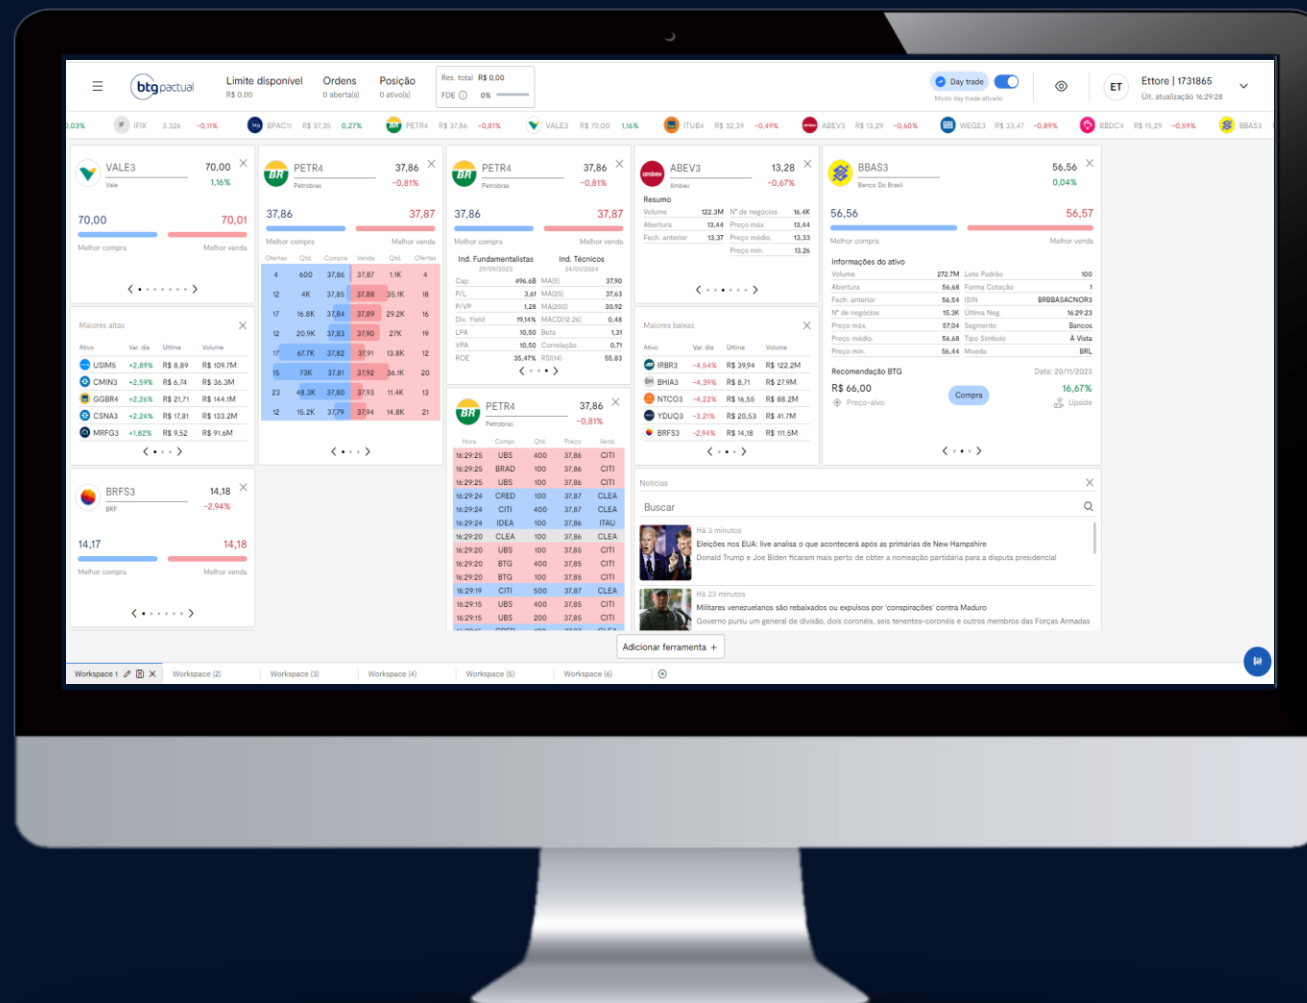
btg pactual

Limite disponível R$ 0,00 | Ordens 0 aberta(s) | Posição 0 ativo(s) | Res. total R$ 0,00 | FDE 0%

Day trade
Modo day trade ativado

ET | Ettore | 1731865
Últ. atualização 16:29:28

0,03% IFIX 3.326 -0,11% BPAC11 R$ 37,35 0,27% PETR4 R$ 37,86 -0,81% VALE3 R$ 70,00 1,16% ITUB4 R$ 32,39 -0,49% ABEV3 R$ 13,29 -0,60% WEGE3 R$ 33,47 -0,89% BBDC4 R$ 15,29 -0,59% BBAS3

VALE3
Vale
70,00
1,16%
70,00 70,01
Melhor compra Melhor venda

PETR4
Petrobras
37,86
-0,81%
37,86 37,87
Melhor compra Melhor venda

| Ofertas | Qtd. | Compra | Venda | Qtd. | Ofertas |
|---|---|---|---|---|---|
| 4 | 600 | 37,86 | 37,87 | 1.1K | 4 |
| 12 | 4K | 37,85 | 37,88 | 35.1K | 18 |
| 17 | 16.8K | 37,84 | 37,89 | 29.2K | 16 |
| 12 | 20.9K | 37,83 | 37,90 | 27K | 19 |
| 17 | 67.7K | 37,82 | 37,91 | 13.8K | 12 |
| 15 | 73K | 37,81 | 37,92 | 36.1K | 20 |
| 23 | 48.3K | 37,80 | 37,93 | 11.4K | 13 |
| 12 | 15.2K | 37,79 | 37,94 | 14.8K | 21 |

PETR4
Petrobras
37,86
-0,81%
37,86 37,87
Melhor compra Melhor venda

Ind. Fundamentalistas 29/09/2023 | Ind. Técnicos 24/01/2024

| Cap | 496.6B | MA(5) | 37,90 |
|---|---|---|---|
| P/L | 3,61 | MA(20) | 37,63 |
| P/VP | 1,28 | MA(200) | 30,92 |
| Div. Yield | 19,14% | MACD(12,26) | 0,48 |
| LPA | 10,50 | Beta | 1,31 |
| VPA | 10,50 | Correlação | 0,71 |
| ROE | 35,47% | RSI(14) | 55,63 |

ABEV3
Ambev
13,28
-0,67%
Resumo

| Volume | 122.3M | Nº de negócios | 16.4K |
|---|---|---|---|
| Abertura | 13,44 | Preço máx. | 13,44 |
| Fech. anterior | 13,37 | Preço médio. | 13,33 |
| | | Preço mín. | 13,26 |

BBAS3
Banco Do Brasil
56,56
0,04%
56,56 56,57
Melhor compra Melhor venda

Informações do ativo

| Volume | 272.7M | Lote Padrão | 100 |
|---|---|---|---|
| Abertura | 56,68 | Forma Cotação | 1 |
| Fech. anterior | 56,54 | ISIN | BRBBASACNOR3 |
| Nº de negócios | 15.3K | Última Neg. | 16:29:23 |
| Preço máx. | 57,04 | Segmento | Bancos |
| Preço médio. | 56,68 | Tipo Símbolo | À Vista |
| Preço mín. | 56,44 | Moeda | BRL |

Recomendação BTG Data: 20/11/2023
R$ 66,00 Preço-alvo Compra 16,67% Upside

Maiores altas

| Ativo | Var. dia | Última | Volume |
|---|---|---|---|
| USIM5 | +2,89% | R$ 8,89 | R$ 109.7M |
| CMIN3 | +2,59% | R$ 6,74 | R$ 36.3M |
| GGBR4 | +2,26% | R$ 21,71 | R$ 144.1M |
| CSNA3 | +2,24% | R$ 17,81 | R$ 133.2M |
| MRFG3 | +1,82% | R$ 9,52 | R$ 91.6M |

PETR4
Petrobras
37,86
-0,81%

| Hora | Compr. | Qtd. | Preço | Vend. |
|---|---|---|---|---|
| 16:29:25 | UBS | 400 | 37,86 | CITI |
| 16:29:25 | BRAD | 100 | 37,86 | CITI |
| 16:29:25 | UBS | 100 | 37,86 | CITI |
| 16:29:24 | CRED | 100 | 37,87 | CLEA |
| 16:29:24 | CITI | 400 | 37,87 | CLEA |
| 16:29:24 | IDEA | 100 | 37,86 | ITAU |
| 16:29:20 | CLEA | 100 | 37,86 | CLEA |
| 16:29:20 | UBS | 100 | 37,85 | CITI |
| 16:29:20 | BTG | 400 | 37,85 | CITI |
| 16:29:20 | BTG | 100 | 37,85 | CITI |
| 16:29:19 | CITI | 500 | 37,87 | CLEA |
| 16:29:15 | UBS | 400 | 37,85 | CITI |
| 16:29:15 | UBS | 200 | 37,85 | CITI |

Maiores baixas

| Ativo | Var. dia | Última | Volume |
|---|---|---|---|
| IRBR3 | -4,54% | R$ 39,94 | R$ 122.2M |
| BHIA3 | -4,39% | R$ 8,71 | R$ 27.9M |
| NTCO3 | -4,22% | R$ 16,55 | R$ 88.2M |
| YDUQ3 | -3,21% | R$ 20,53 | R$ 41.7M |
| BRFS3 | -2,94% | R$ 14,18 | R$ 111.5M |

BRFS3
BRF
14,18
-2,94%
14,17 14,18
Melhor compra Melhor venda

Notícias
Buscar
Há 3 minutos
Eleições nos EUA: live analisa o que acontecerá após as primárias de New Hampshire
Donald Trump e Joe Biden ficaram mais perto de obter a nomeação partidária para a disputa presidencial
Há 23 minutos
Militares venezuelanos são rebaixados ou expulsos por 'conspirações' contra Maduro
Governo puniu um general de divisão, dois coronéis, seis tenentes-coronéis e outros membros das Forças Armadas

Adicionar ferramenta +

Workspace 1 | Workspace (2) | Workspace (3) | Workspace (4) | Workspace (5) | Workspace (6)